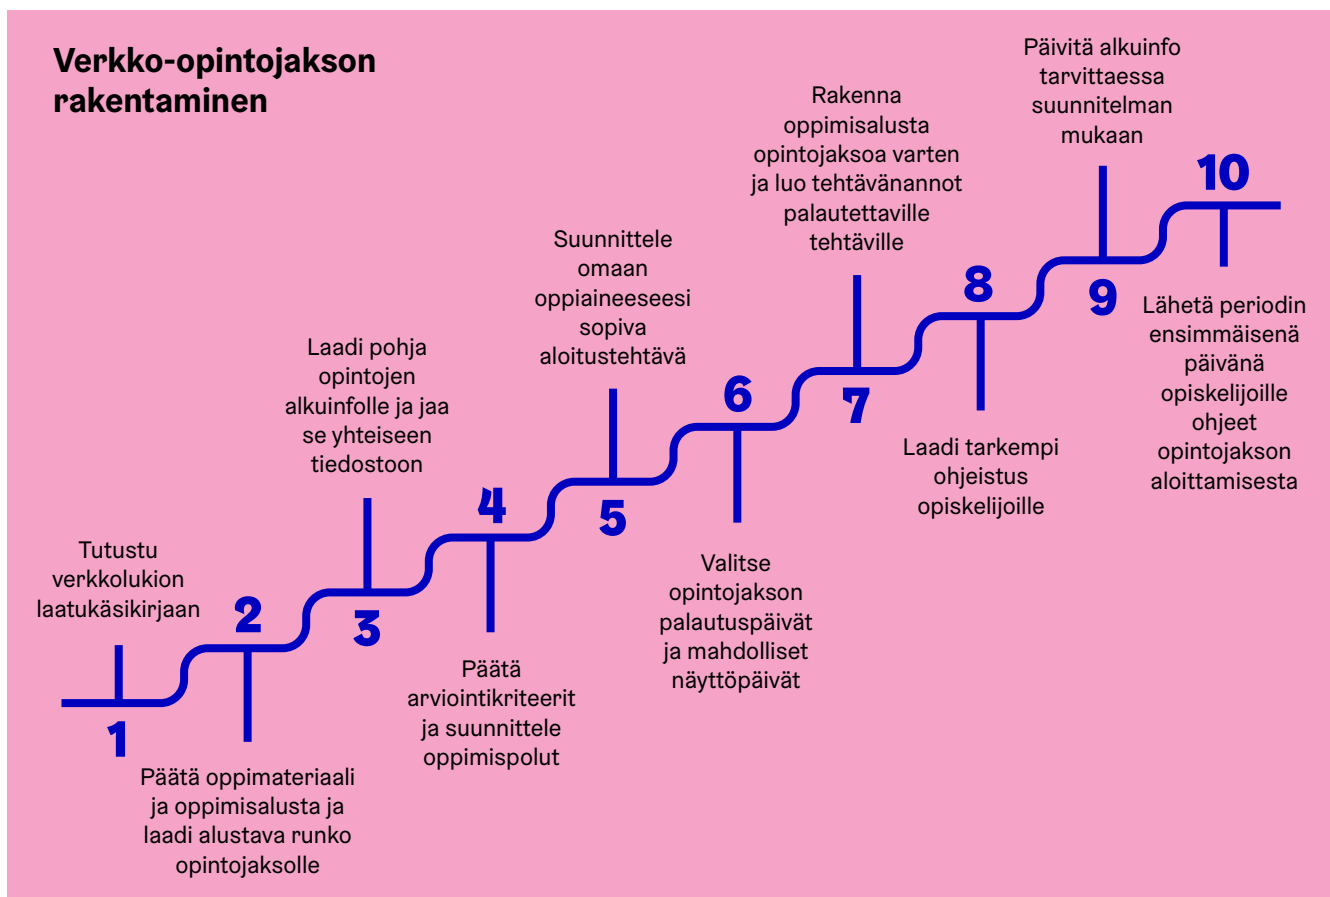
Verkko-opintojakson rakentaminen

1
Tutustu verkkolukion laatukäsikirjaan

2
Päätä oppimateriaali ja oppimisalusta ja laadi alustava runko opintojaksolle

3
Laadi pohja opintojen alkuinfolle ja jaa se yhteiseen tiedostoon

4
Päätä arviointikriteerit ja suunnittele oppimispolut

5
Suunnittele omaan oppiaineeseesi sopiva aloitustehtävä

6
Valitse opintojakson palautuspäivät ja mahdolliset näyttöpäivät

7
Rakenna oppimisalusta opintojaksoa varten ja luo tehtävänannot palautettaville tehtäville

8
Laadi tarkempi ohjeistus opiskelijoille

9
Päivitä alkuinfo tarvittaessa suunnitelman mukaan

10
Lähetä periodin ensimmäisenä päivänä opiskelijoille ohjeet opintojakson aloittamisesta